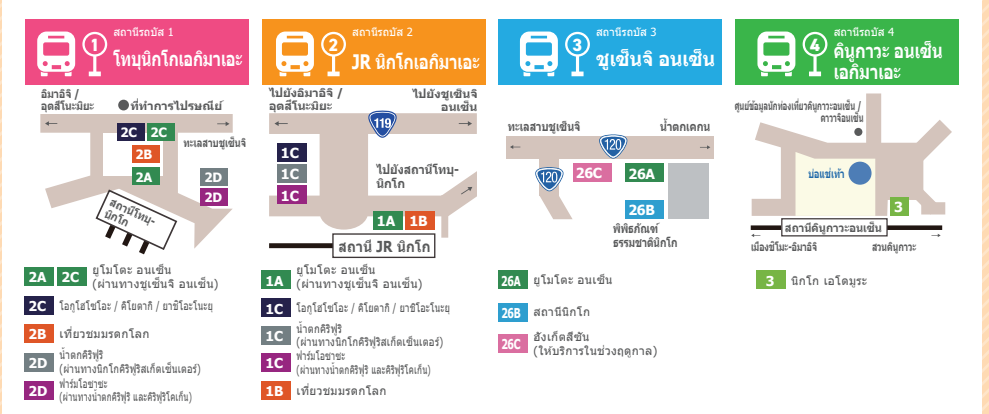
สถานีรถบัส 1
① โทบุนิกโกเอกิมาเอะ

อิมาอิจิ / อุตสึโนะมิยะ
ที่ทำการไปรษณีย์
ทะเลสาบชูเซ็นจิ
2C 2C
2B
2A
2D
2D
สถานีโทบุนิกโก

2A 2C ยูโมโตะ อนเซ็น (ผ่านทางชูเซ็นจิ อนเซ็น)
2C โอกุโฮโซโอะ / คิโยตากิ / ยาชิโอะโนะยุ
2B เที่ยวชมมรดกโลก
2D น้ำตกคิริฟุริ (ผ่านทางนิกโกคิริฟุริสเก็ตเซ็นเตอร์)
2D ฟาร์มโอซาซะ (ผ่านทางน้ำตกคิริฟุริ และคิริฟุริโคเก็น)

สถานีรถบัส 2
② JR นิกโกเอกิมาเอะ

ไปยังอิมาอิจิ / อุตสึโนะมิยะ
ไปยังชูเซ็นจิ อนเซ็น
119
1C
1C
1C
ไปยังสถานีโทบุนิกโก
1A 1B
สถานี JR นิกโก

1A ยูโมโตะ อนเซ็น (ผ่านทางชูเซ็นจิ อนเซ็น)
1C โอกุโฮโซโอะ / คิโยตากิ / ยาชิโอะโนะยุ
1C น้ำตกคิริฟุริ (ผ่านทางนิกโกคิริฟุริสเก็ตเซ็นเตอร์)
1C ฟาร์มโอซาซะ (ผ่านทางน้ำตกคิริฟุริ และคิริฟุริโคเก็น)
1B เที่ยวชมมรดกโลก

สถานีรถบัส 3
③ ชูเซ็นจิ อนเซ็น

ทะเลสาบชูเซ็นจิ
น้ำตกเคกน
120
120
26C
26A
26B
พิพิธภัณฑ์ธรรมชาตินิกโก

26A ยูโมโตะ อนเซ็น
26B สถานีนิกโก
26C อังเก็ตสึซัน (ให้บริการในช่วงฤดูกาล)

สถานีรถบัส 4
④ คินุกาวะ อนเซ็น เอกิมาเอะ

ศูนย์ข้อมูลนักท่องเที่ยวคินุกาวะอนเซ็น / คาวาจิอนเซ็น
บ่อแช่เท้า
3
สถานีคินุกาวะอนเซ็น
เมืองชิโมะ-อิมาอิจิ
สวนคินุกาวะ

3 นิกโก เอโดมุระ